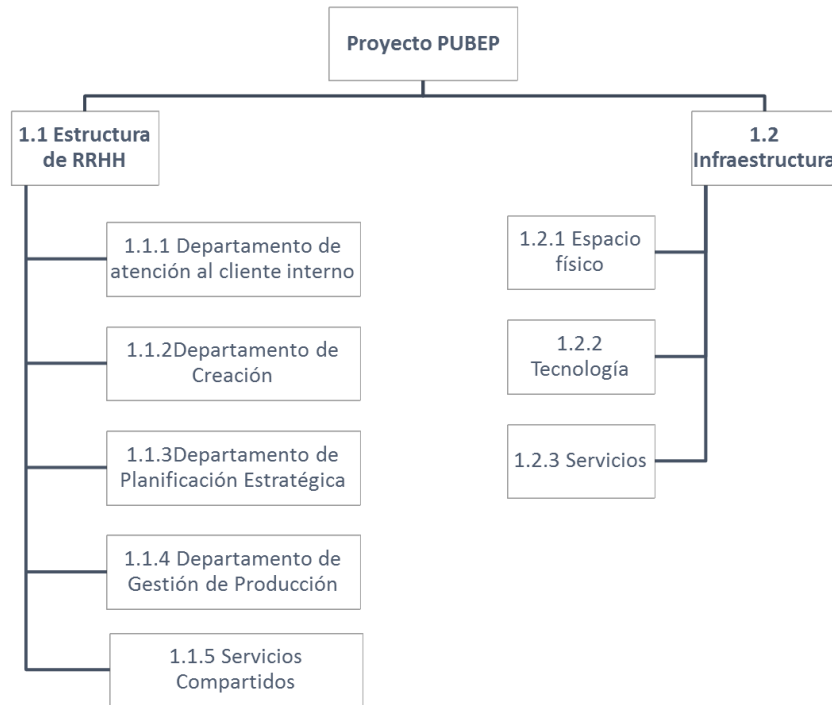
Proyecto PUBEP

1.1 Estructura de RRHH

1.1.1 Departamento de atención al cliente interno

1.1.2Departamento de Creación

1.1.3Departamento de Planificación Estratégica

1.1.4 Departamento de Gestión de Producción

1.1.5 Servicios Compartidos

1.2 Infraestructura

1.2.1 Espacio físico

1.2.2 Tecnología

1.2.3 Servicios